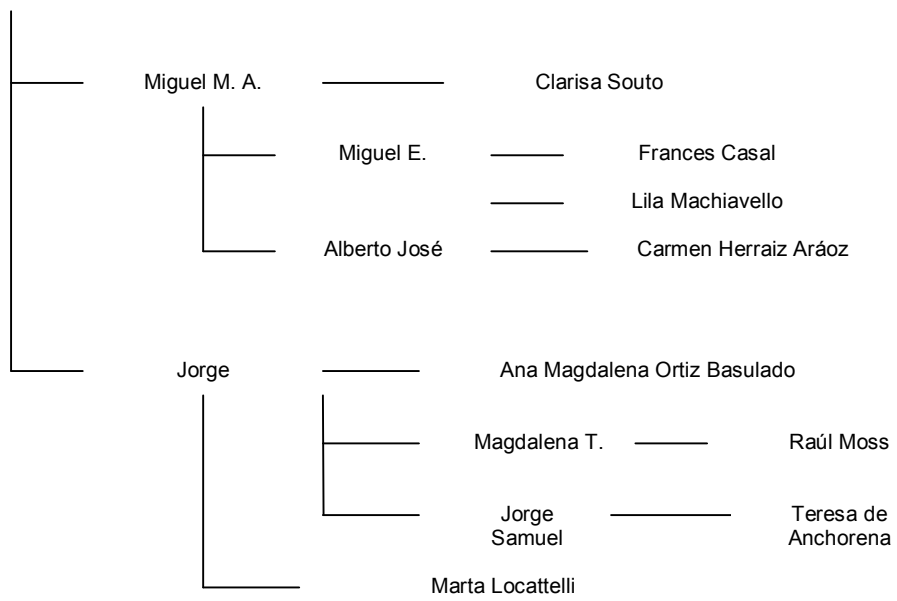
Miguel M. A.
Clarisa Souto
Miguel E.
Frances Casal
Lila Machiavello
Alberto José
Carmen Herraiz Aráoz
Jorge
Ana Magdalena Ortiz Basulado
Magdalena T.
Raúl Moss
Jorge Samuel
Teresa de Anchorena
Marta Locattelli